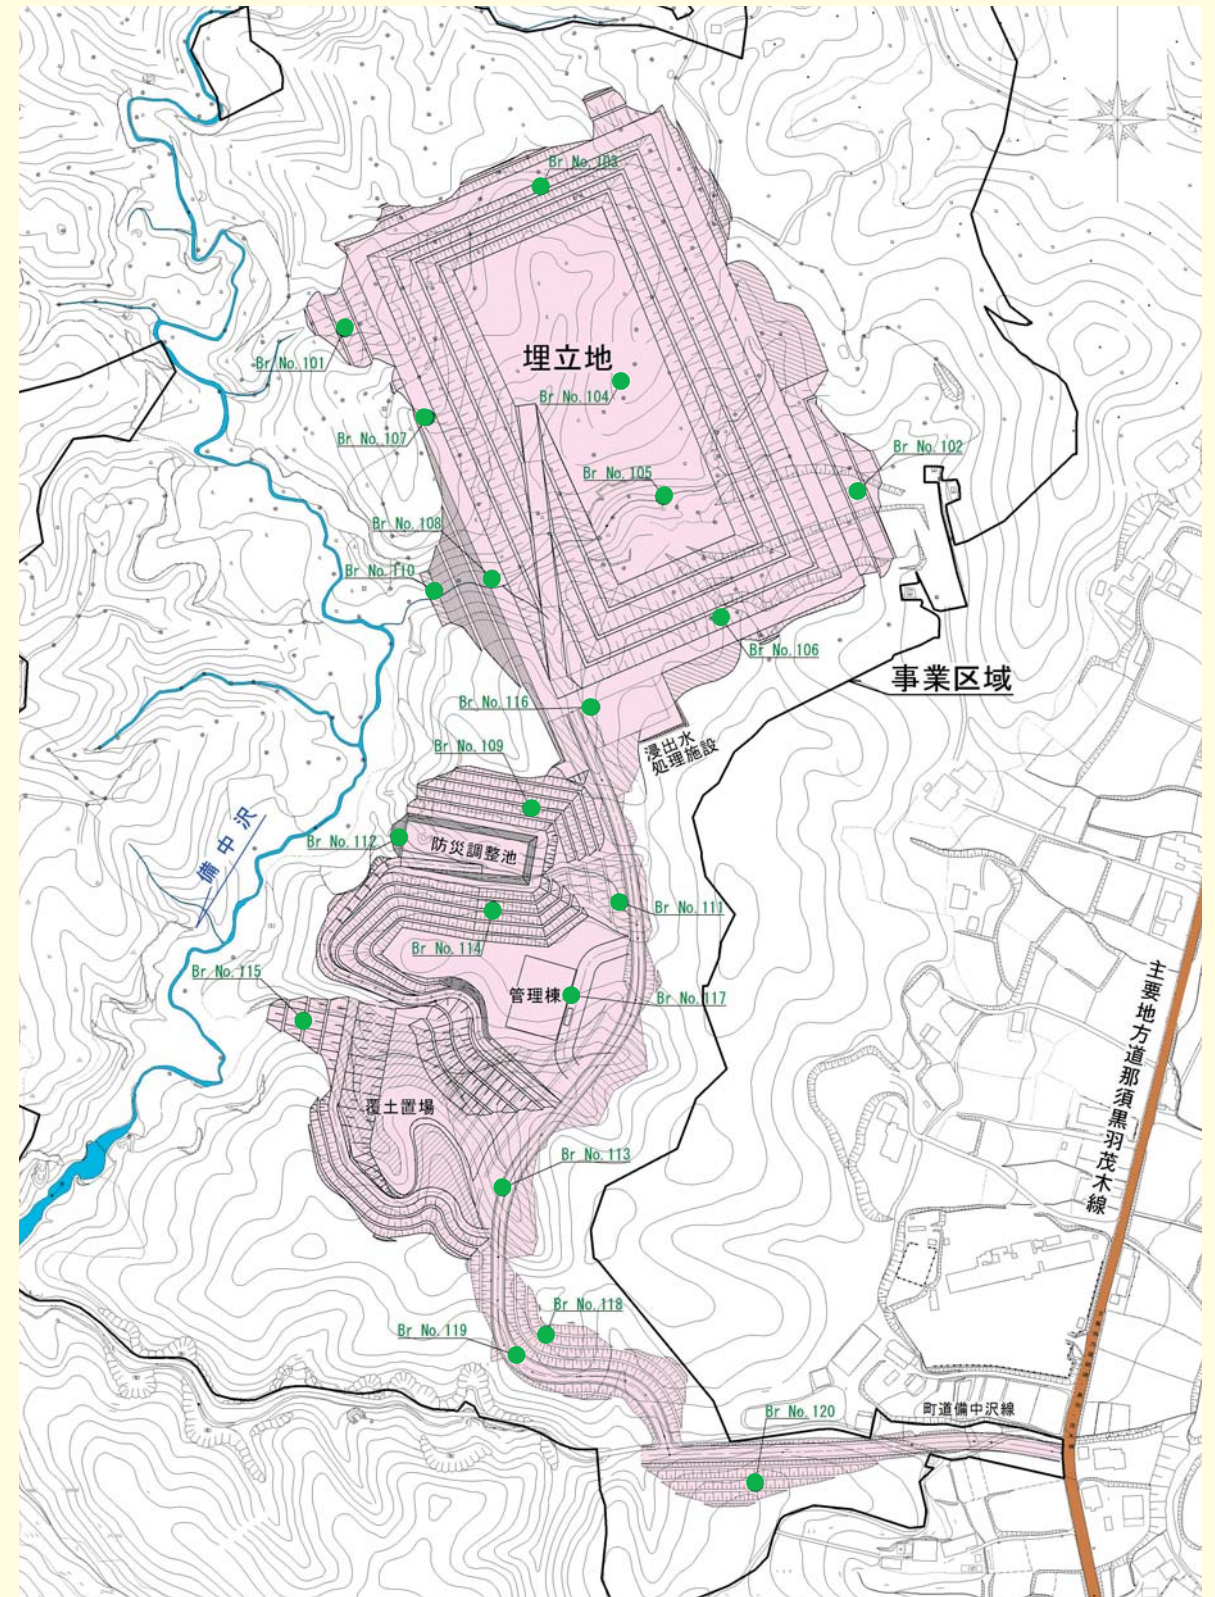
Br No.103

Br No.101

埋立地

Br No.104

Br No.107

Br No.102

Br No.105

Br No.108

Br No.110

Br No.106

事業区域

Br No.116

浸出水
処理施設

Br No.109

備中沢

Br No.112

防災調整池

Br No.111

Br No.114

Br No.115

管理棟

Br No.117

主要地方道那須黒羽茂木線

覆土置場

Br No.113

Br No.118

Br No.119

Br No.120

町道備中沢線